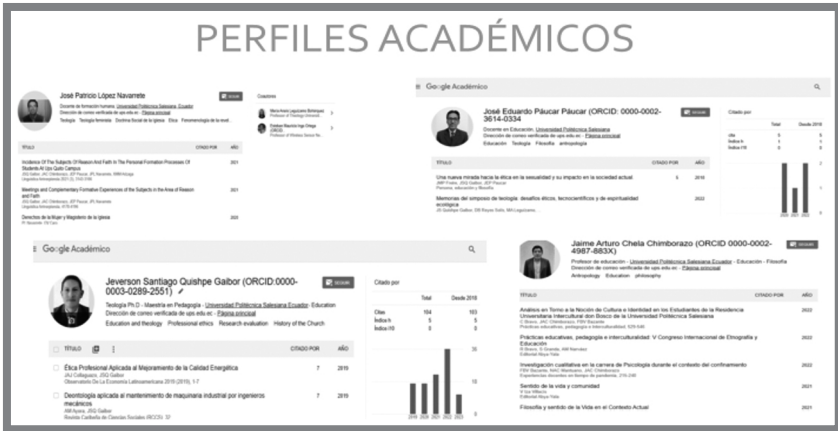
PERFILES ACADÉMICOS

José Patricio López Navarrete

Docente de formación humana, Universidad Politécnica Salesiana Ecuador
Dirección de correo verificada de ups.edu.ec - Página principal
Teología Teología feminista Doctrina Social de la Iglesia Ética Fenomenología de la revel...

SEGUIR

Coautores

TÍTULO | CITADO POR | AÑO

Incidence Of The Subjects Of Reason And Faith In The Personal Formation Processes Of Students At Ups Quito Campus | | 2021

Meetings and Complementary Formative Experiences of the Subjects in the Areas of Reason and Faith | | 2021

Derechos de la Mujer y Magisterio de la Iglesia | | 2021

Google Académico

José Eduardo Páucar Páucar (ORCID: 0000-0002-3614-0334)

Docente en Educación, Universidad Politécnica Salesiana
Dirección de correo verificada de ups.edu.ec - Página principal
Educación Teología Filosofía antropología

SEGUIR

Citado por

Total Desde 2018

TÍTULO | CITADO POR | AÑO

Una nueva mirada hacia la ética en la sexualidad y su impacto en la sociedad actual | 6 | 2018

Memorias del simposio de teología: desafíos éticos, tecnocientíficos y de espiritualidad ecológica | | 2022

Google Académico

Jeverson Santiago Quishpe Gaibor (ORCID:0000-0003-0289-2551)

Teología Ph.D - Maestría en Pedagogía - Universidad Politécnica Salesiana Ecuador - Education
Dirección de correo verificada de ups.edu.ec - Página principal
Education and theology Professional ethics Research evaluation History of the Church

SEGUIR

Citado por

| | Total | Desde 2018 |
|---|---|---|
| Citas | 104 | 103 |
| Índice h | 5 | 5 |
| Índice i10 | 0 | 0 |

2016 2017 2018 2019 2020 2021 2022 2023

TÍTULO | CITADO POR | AÑO

Ética Profesional Aplicada al Mejoramiento de la Calidad Energética | 7 | 2019
JAJ Collaguazo, JSQ Gaibor
Observatorio De La Economía Latinoamericana 2019 (2019), 1-7

Deontología aplicada al mantenimiento de maquinaria industrial por ingenieros mecánicos | 7 | 2019
AM Ayora, JSQ Gaibor
Revista Caribeña de Ciencias Sociales (RCCS), 37

Jaime Arturo Chela Chimborazo (ORCID 0000-0002-4987-883X)

Profesor de educación - Universidad Politécnica Salesiana Ecuador - Educación - Filosofía
Dirección de correo verificada de ups.edu.ec - Página principal
Antropology Education philosophy

SEGUIR

TÍTULO | CITADO POR | AÑO

Análisis en Torno a la Noción de Cultura e Identidad en los Estudiantes de la Residencia Universitaria Intercultural don Bosco de la Universidad Politécnica Salesiana | | 2022

Prácticas educativas, pedagogía e interculturalidad: V Congreso Internacional de Etnografía y Educación | | 2022

Investigación cualitativa en la carrera de Psicología durante el contexto del confinamiento | | 2022

Sentido de la vida y comunidad | | 2022

Filosofía y sentido de la Vida en el Contexto Actual | | 2021